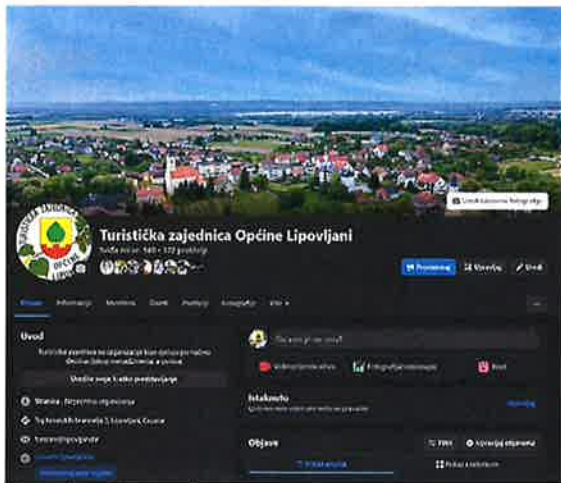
Turistička zajednica Općine Lipovljani

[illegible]

Promoviraj

Uredi

Objave

Informacije

Uvod

Uredite svoje kratko predstavljanje

Stranica · Neprofitna organizacija

Trg hrvatskih branitelja 3, Lipovljani, Croatia

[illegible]

Uredi naslovnu fotografiju

Što vam je na umu?

Videozapis uživo

Fotografija/videozapis

Reel

Istaknuto

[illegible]

Objave

Filtri

Upravljaj objavama

Prikaz popisa

Prikaz u rešetkama